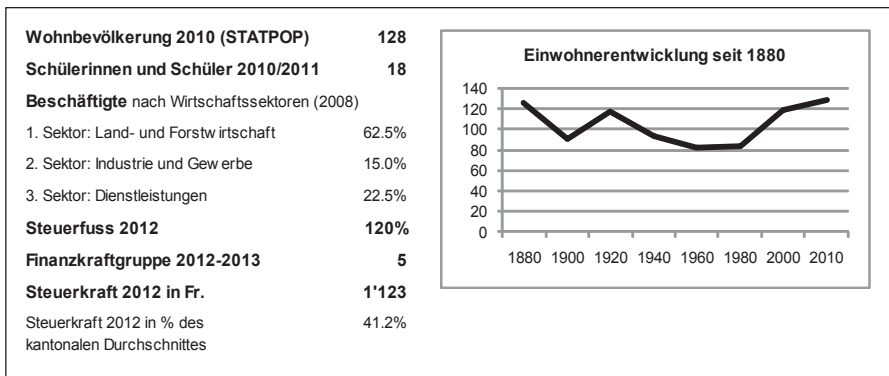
| | |
|---|---|
| **Wohnbevölkerung 2010 (STATPOP)** | **128** |
| **Schülerinnen und Schüler 2010/2011** | **18** |
| **Beschäftigte** nach Wirtschaftssektoren (2008) | |
| 1. Sektor: Land- und Forstwirtschaft | 62.5% |
| 2. Sektor: Industrie und Gewerbe | 15.0% |
| 3. Sektor: Dienstleistungen | 22.5% |
| **Steuerfuss 2012** | **120%** |
| **Finanzkraftgruppe 2012-2013** | **5** |
| **Steuerkraft 2012 in Fr.** | **1'123** |
| Steuerkraft 2012 in % des kantonalen Durchschnittes | 41.2% |

**Einwohnerentwicklung seit 1880**

140
120
100
80
60
40
20
0

1880 1900 1920 1940 1960 1980 2000 2010